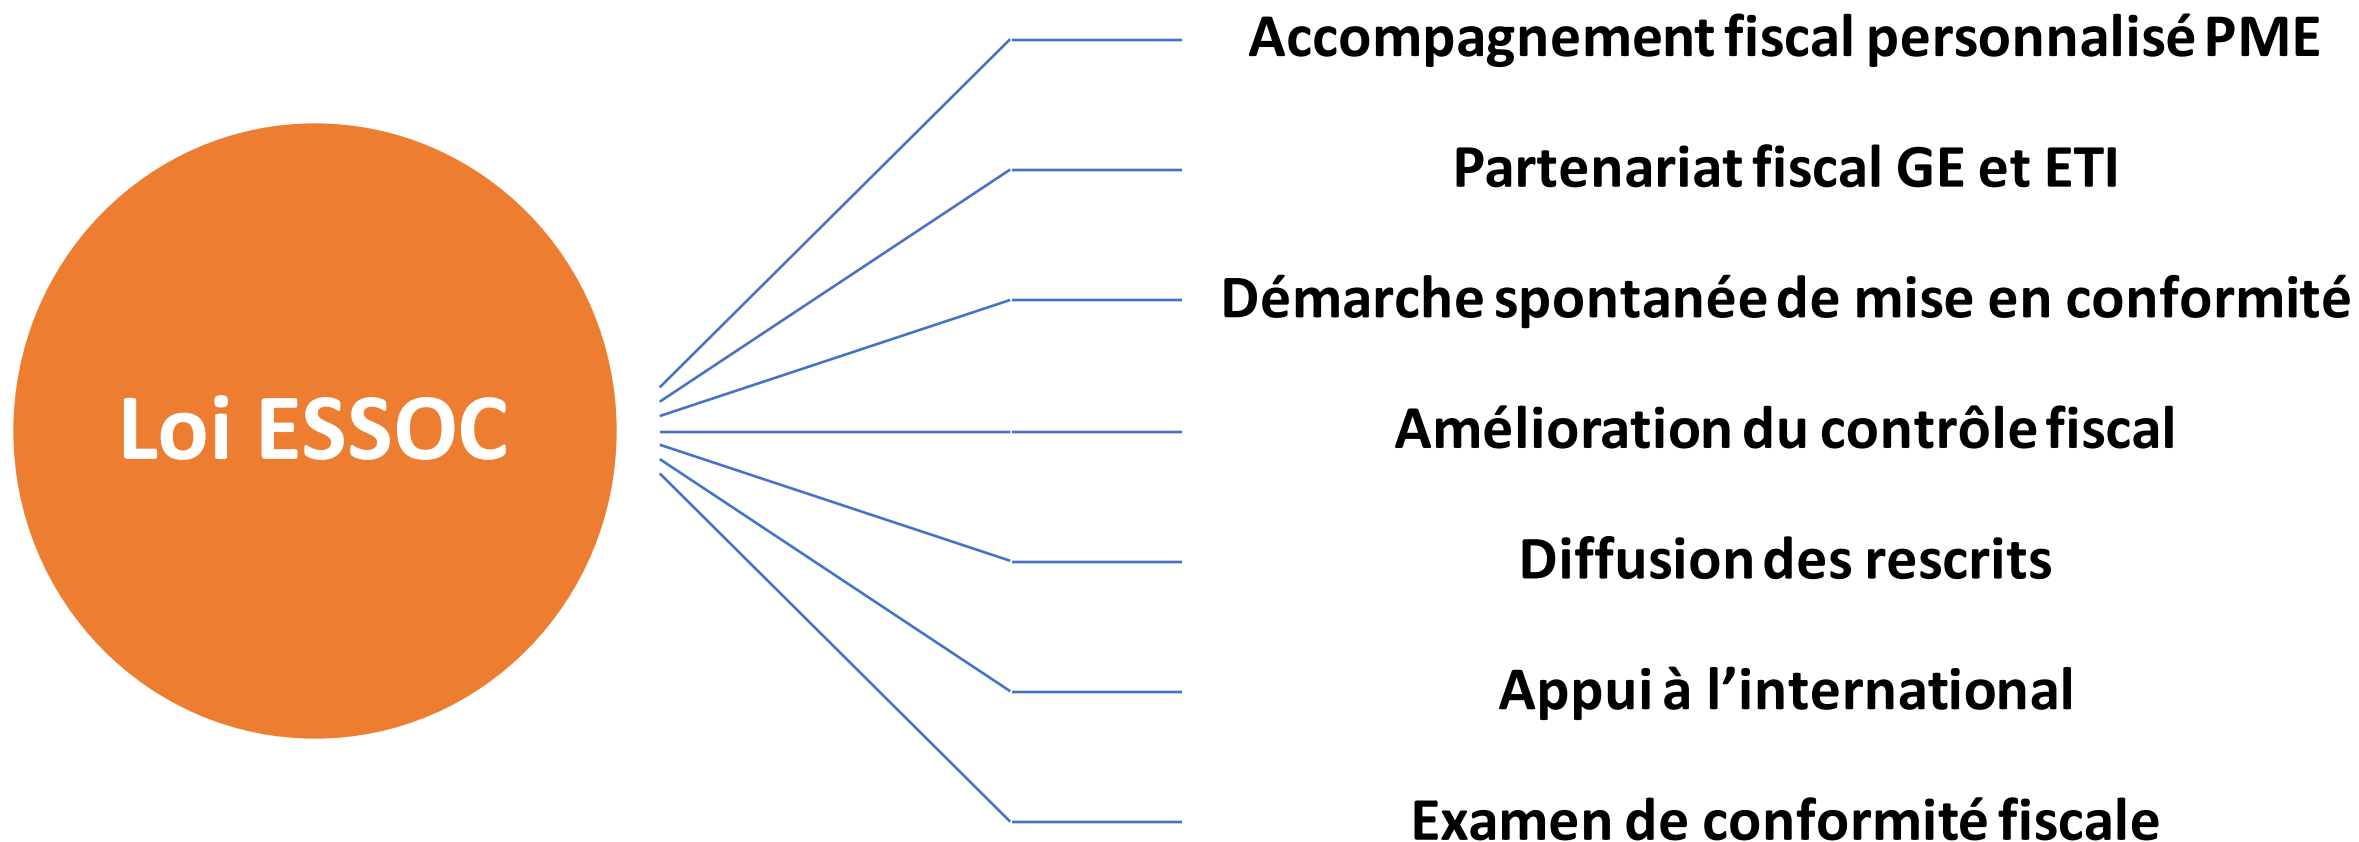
Loi ESSOC

Accompagnement fiscal personnalisé PME

Partenariat fiscal GE et ETI

Démarche spontanée de mise en conformité

Amélioration du contrôle fiscal

Diffusion des rescrits

Appui à l'international

Examen de conformité fiscale